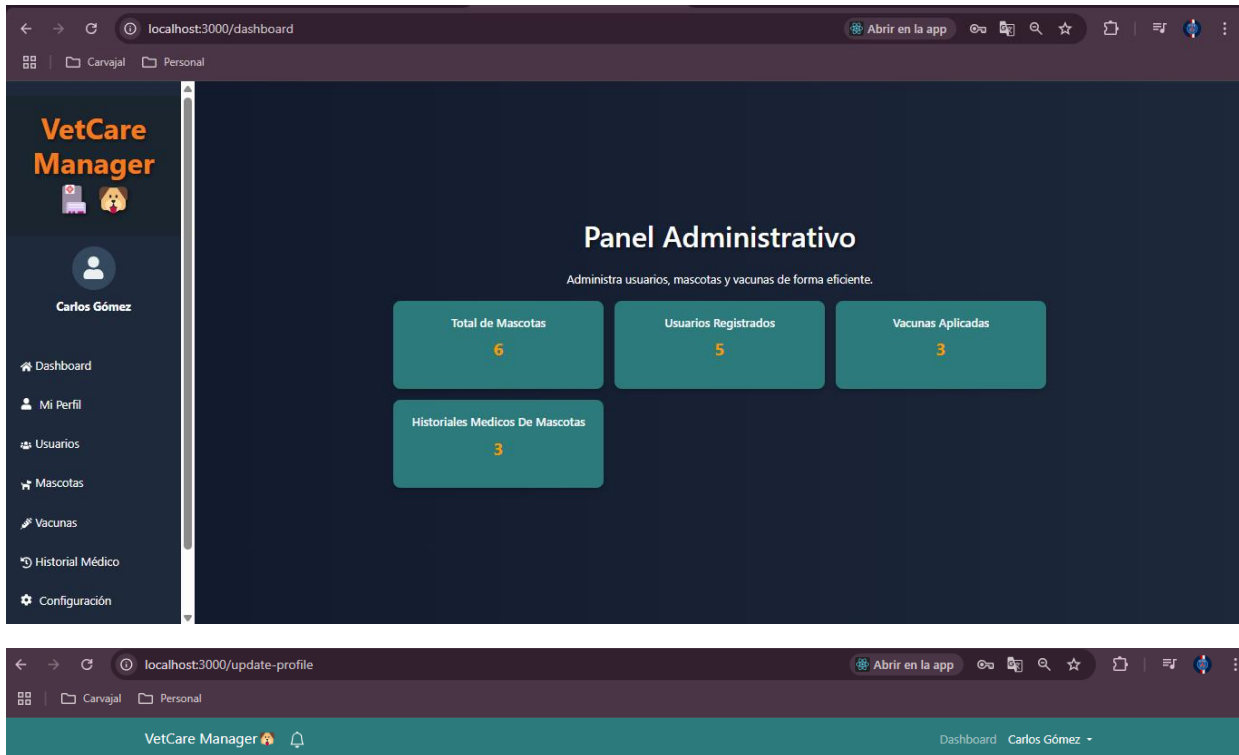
localhost:3000/dashboard

Abrir en la app

Carvajal Personal

VetCare Manager

Carlos Gómez

Dashboard

Mi Perfil

Usuarios

Mascotas

Vacunas

Historial Médico

Configuración

Panel Administrativo

Administra usuarios, mascotas y vacunas de forma eficiente.

Total de Mascotas
6

Usuarios Registrados
5

Vacunas Aplicadas
3

Historiales Medicos De Mascotas
3

localhost:3000/update-profile

Abrir en la app

Carvajal Personal

VetCare Manager

Dashboard Carlos Gómez